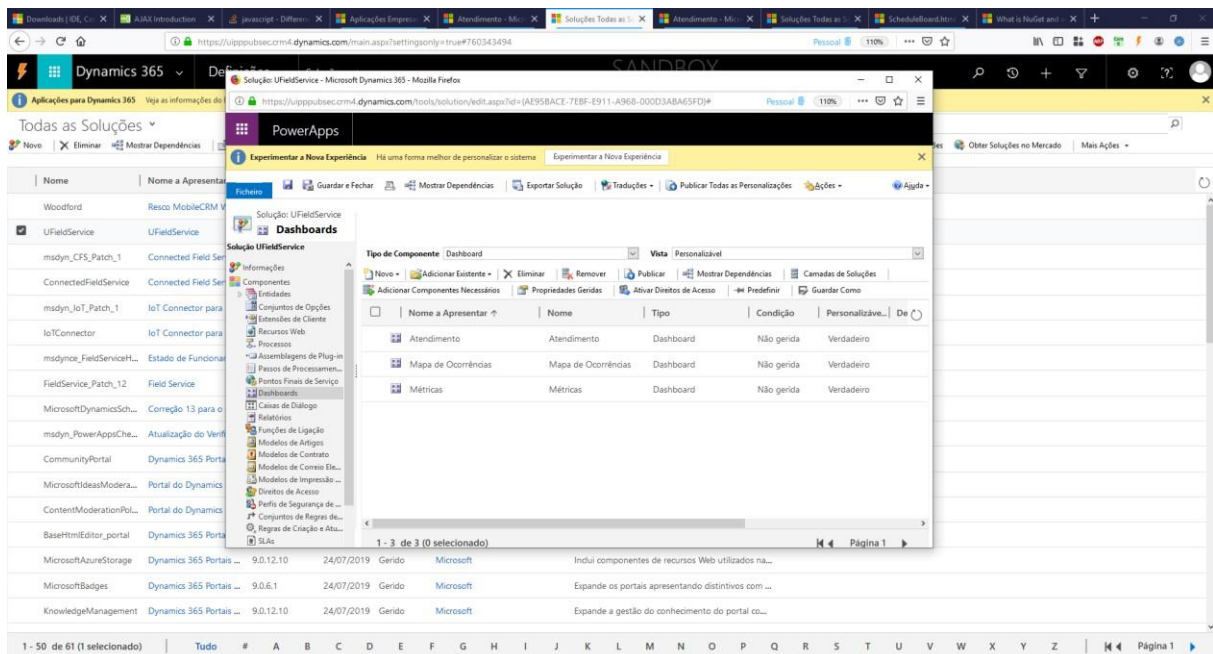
Downloads | IDE, Co | AJAX Introduction | javascript - Differen | Aplicações Empres | Atendimento - Micr | Soluções Todas as S | Atendimento - Micr | Soluções Todas as S | ScheduleBoard.html | What is NuGet and

https://uipppubsec.crm4.dynamics.com/main.aspx?settingsonly=true#760343494

Pessoal 110%

Dynamics 365 Defi

SANDBOX

Aplicações para Dynamics 365 Veja as informações do

Todas as Soluções

Novo | Eliminar | Mostrar Dependências

Obter Soluções no Mercado | Mais Ações

| Nome | Nome a Apresentar |
|---|---|
| Woodford | Resco MobileCRM W |
| UFieldService | UFieldService |
| msdyn_CFS_Patch_1 | Connected Field Ser |
| ConnectedFieldService | Connected Field Ser |
| msdyn_IoT_Patch_1 | IoT Connector para |
| IoTConnector | IoT Connector para |
| msdynce_FieldServiceH... | Estado de Funcionar |
| FieldService_Patch_12 | Field Service |
| MicrosoftDynamicsSch... | Correção 13 para o |
| msdyn_PowerAppsChe... | Atualização do Verifi |
| CommunityPortal | Dynamics 365 Porta |
| MicrosoftIdeasModera... | Portal do Dynamics |
| ContentModerationPol... | Portal do Dynamics |
| BaseHtmlEditor_portal | Dynamics 365 Porta |
| MicrosoftAzureStorage | Dynamics 365 Portais ... 9.0.12.10 24/07/2019 Gerido Microsoft Inclui componentes de recursos Web utilizados na... |
| MicrosoftBadges | Dynamics 365 Portais ... 9.0.6.1 24/07/2019 Gerido Microsoft Expande os portais apresentando distintivos com ... |
| KnowledgeManagement | Dynamics 365 Portais ... 9.0.12.10 24/07/2019 Gerido Microsoft Expande a gestão do conhecimento do portal co... |

1 - 50 de 61 (1 selecionado) | Tudo # A B C D E F G H I J K L M N O P Q R S T U V W X Y Z | Página 1

Solução: UFieldService - Microsoft Dynamics 365 - Mozilla Firefox

https://uipppubsec.crm4.dynamics.com/tools/solution/edit.aspx?id={AE95BACE-7EBF-E911-A968-000D3ABA65FD}#

Pessoal 110%

PowerApps

Experimentar a Nova Experiência Há uma forma melhor de personalizar o sistema Experimentar a Nova Experiência

Ficheiro | Guardar e Fechar | Mostrar Dependências | Exportar Solução | Traduções | Publicar Todas as Personalizações | Ações | Ajuda

Solução: UFieldService
Dashboards

Solução UFieldService
Informações
Componentes
Entidades
Conjuntos de Opções
Extensões de Cliente
Recursos Web
Processos
Assemblagens de Plug-in
Passos de Processamen...
Pontos Finais de Serviço
Dashboards
Caixas de Diálogo
Relatórios
Funções de Ligação
Modelos de Artigos
Modelos de Contrato
Modelos de Correio Ele...
Modelos de Impressão ...
Direitos de Acesso
Perfis de Segurança de ...
Conjuntos de Regras de...
Regras de Criação e Atu...
SLAs

Tipo de Componente Dashboard | Vista Personalizável

Novo | Adicionar Existente | Eliminar | Remover | Publicar | Mostrar Dependências | Camadas de Soluções
Adicionar Componentes Necessários | Propriedades Geridas | Ativar Direitos de Acesso | Predefinir | Guardar Como

| Nome a Apresentar ↑ | Nome | Tipo | Condição | Personalizáve... | De |
|---|---|---|---|---|---|
| Atendimento | Atendimento | Dashboard | Não gerida | Verdadeiro | |
| Mapa de Ocorrências | Mapa de Ocorrências | Dashboard | Não gerida | Verdadeiro | |
| Métricas | Métricas | Dashboard | Não gerida | Verdadeiro | |

1 - 3 de 3 (0 selecionado) | Página 1